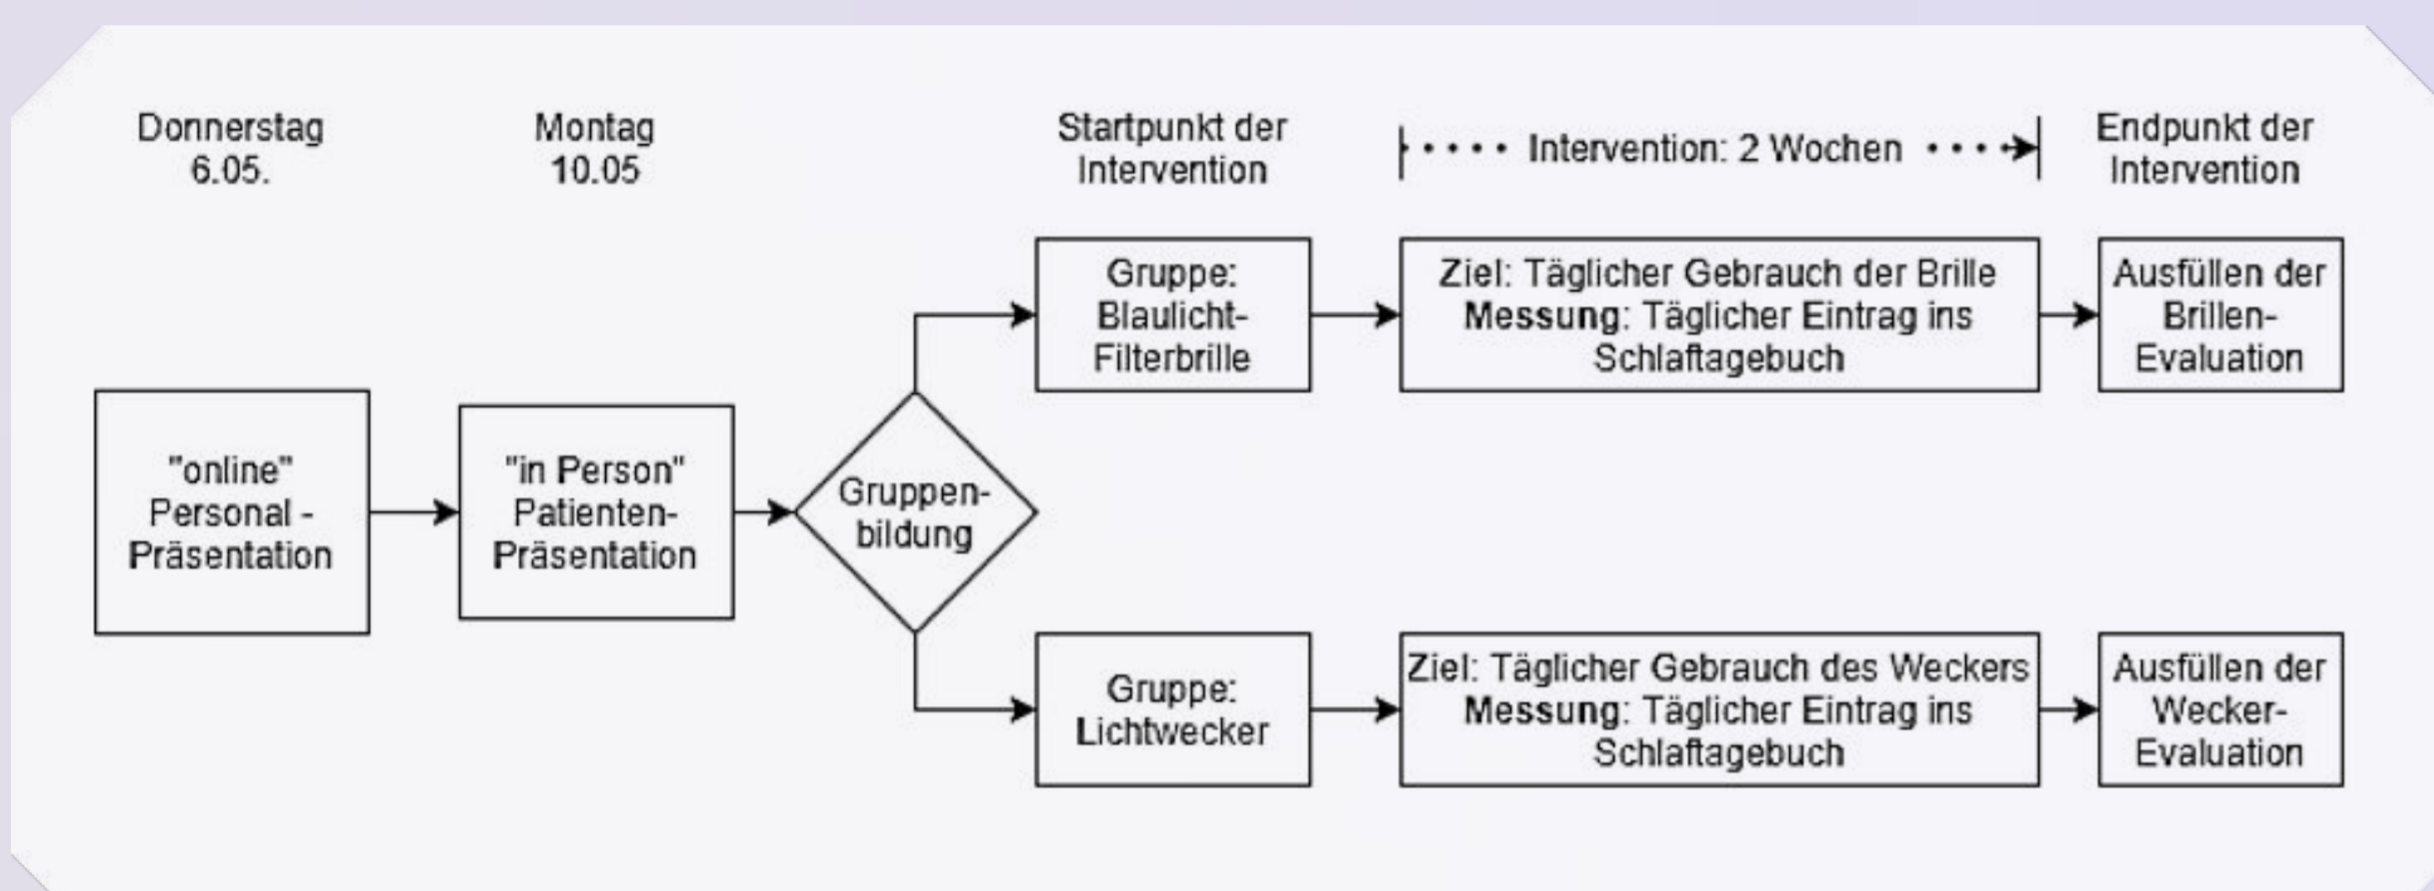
Donnerstag 6.05.

Montag 10.05

Startpunkt der Intervention

Intervention: 2 Wochen

Endpunkt der Intervention

"online" Personal - Präsentation

"in Person" Patienten-Präsentation

Gruppenbildung

Gruppe: Blaulicht-Filterbrille

Ziel: Täglicher Gebrauch der Brille
Messung: Täglicher Eintrag ins Schlaftagebuch

Ausfüllen der Brillen-Evaluation

Gruppe: Lichtwecker

Ziel: Täglicher Gebrauch des Weckers
Messung: Täglicher Eintrag ins Schlaftagebuch

Ausfüllen der Wecker-Evaluation